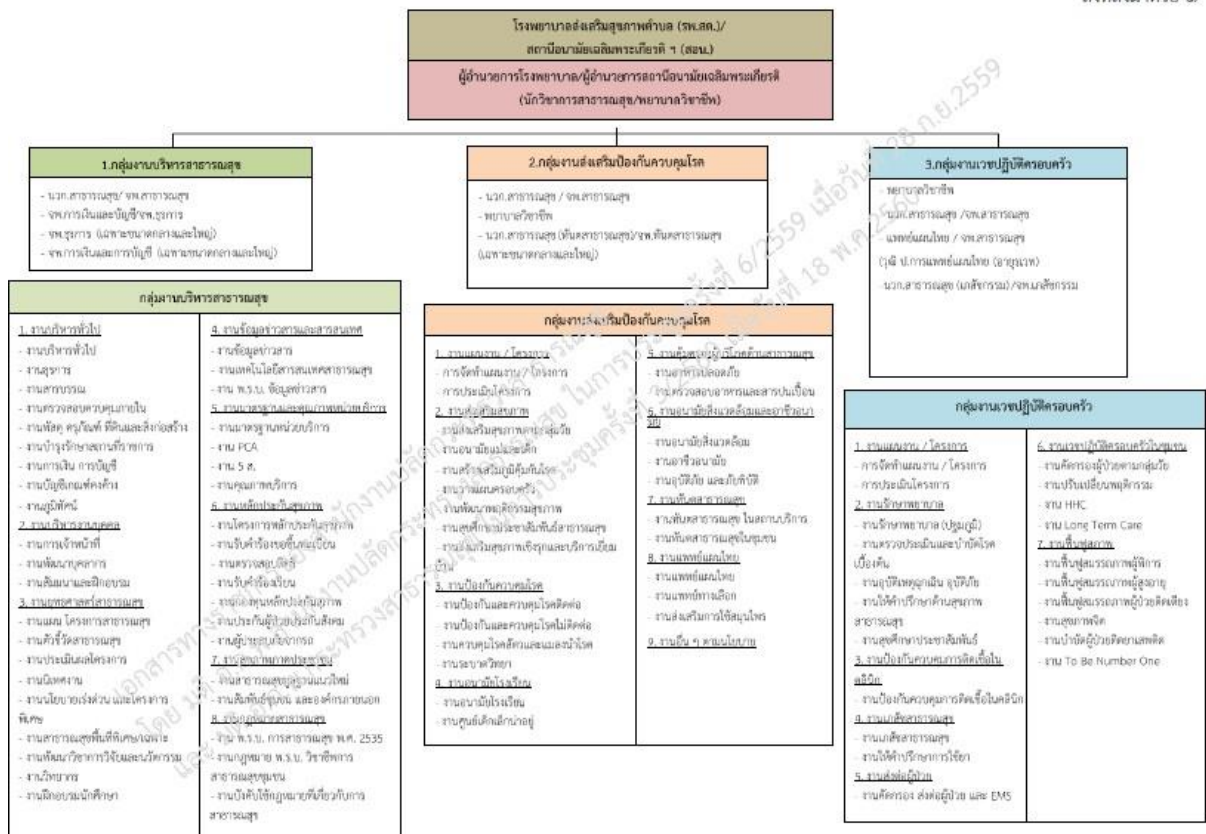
โรงพยาบาลส่งเสริมสุขภาพตำบล (รพ.สต.)/
สถานีอนามัยเฉลิมพระเกียรติ ฯ (สอน.)

ผู้อำนวยการโรงพยาบาล/ผู้อำนวยการสถานีอนามัยเฉลิมพระเกียรติ
(นักวิชาการสาธารณสุข/พยาบาลวิชาชีพ)

1.กลุ่มงานบริหารสาธารณสุข
- นวก.สาธารณสุข / จพ.สาธารณสุข
- จพ.การเงินและบัญชี/จพ.ธุรการ
- จพ.ธุรการ (เฉพาะขนาดกลางและใหญ่)
- จพ.การเงินและการบัญชี (เฉพาะขนาดกลางและใหญ่)

2.กลุ่มงานส่งเสริมป้องกันควบคุมโรค
- นวก.สาธารณสุข / จพ.สาธารณสุข
- พยาบาลวิชาชีพ
- นวก.สาธารณสุข (ทันตสาธารณสุข)/จพ.ทันตสาธารณสุข (เฉพาะขนาดกลางและใหญ่)

3.กลุ่มงานเวชปฏิบัติครอบครัว
- พยาบาลวิชาชีพ
- นวก.สาธารณสุข /จพ.สาธารณสุข
- แพทย์แผนไทย / จพ.สาธารณสุข
(วุฒิ ป.การแพทย์แผนไทย (อายุรเวท)
- นวก.สาธารณสุข (เภสัชกรรม) /จพ.เภสัชกรรม

กลุ่มงานบริหารสาธารณสุข

1. งานบริหารทั่วไป
- งานบริหารทั่วไป
- งานธุรการ
- งานสารบรรณ
- งานตรวจสอบควบคุมภายใน
- งานพัสดุ ครุภัณฑ์ ที่ดินและสิ่งก่อสร้าง
- งานบำรุงรักษาสถานที่ยานพาหนะ
- งานการเงิน การบัญชี
- งานบัญชีเกณฑ์คงค้าง
- งานรูปภัณฑ์
2. งานบริหารงานบุคคล
- งานการเจ้าหน้าที่
- งานพัฒนาบุคลากร
- งานสัมมนาและฝึกอบรม
3. งานยุทธศาสตร์สาธารณสุข
- งานแผน โครงการสาธารณสุข
- งานตัวชี้วัดสาธารณสุข
- งานประเมินผลโครงการ
- งานนิเทศงาน
- งานนโยบายเร่งด่วน และโครงการพิเศษ
- งานสาธารณสุขพื้นที่พิเศษเฉพาะ
- งานพัฒนาวิชาการวิจัยและนวัตกรรม
- งานวิชาการ
- งานฝึกอบรมนักศึกษา

4. งานข้อมูลข่าวสารและสารสนเทศ
- งานข้อมูลข่าวสาร
- งานเทคโนโลยีสารสนเทศสาธารณสุข
- งาน พ.ร.บ. ข้อมูลข่าวสาร
5. งานมาตรฐานและคุณภาพหน่วยบริการ
- งานมาตรฐานหน่วยบริการ
- งาน PCA
- งาน 5 ส.
- งานคุณภาพบริการ
6. งานหลักประกันสุขภาพ
- งานโครงการหลักประกันสุขภาพ
- งานรับคำร้องขอขึ้นทะเบียน
- งานตรวจสอบสิทธิ
- งานรับคำร้องเรียน
- งานกองทุนหลักประกันสุขภาพ
- งานประกันสุขภาพบริการสังคม
- งานผู้ประสบภัยจากรถ
7. งานสุขภาพภาคประชาชน
- งานสาธารณสุขมูลฐานแนวใหม่
- งานสัมพันธ์ชุมชน และองค์กรภายนอก
8. งานกฎหมายสาธารณสุข
- งาน พ.ร.บ. การสาธารณสุข พ.ศ. 2535
- งานกฎหมาย พ.ร.บ. วิชาชีพการสาธารณสุขชุมชน
- งานบังคับใช้กฎหมายที่เกี่ยวกับการสาธารณสุข

กลุ่มงานส่งเสริมป้องกันควบคุมโรค

1. งานแผนงาน / โครงการ
- การจัดทำแผนงาน / โครงการ
- การประเมินโครงการ
2. งานส่งเสริมสุขภาพ
- งานส่งเสริมสุขภาพทุกกลุ่มวัย
- งานอนามัยแม่และเด็ก
- งานสร้างเสริมภูมิคุ้มกันโรค
- งานวางแผนครอบครัว
- งานพัฒนาพฤติกรรมสุขภาพ
- งานสุขศึกษาประชาสัมพันธ์สาธารณสุข
- งานส่งเสริมสุขภาพเชิงรุกและบริการเยี่ยมบ้าน
3. งานป้องกันควบคุมโรค
- งานป้องกันและควบคุมโรคติดต่อ
- งานป้องกันและควบคุมโรคไม่ติดต่อ
- งานควบคุมโรคสัตว์และแมลงนำโรค
- งานระบาดวิทยา
4. งานอนามัยโรงเรียน
- งานอนามัยโรงเรียน
- งานศูนย์เด็กเล็กน่าอยู่

5. งานคุ้มครองผู้บริโภคด้านสาธารณสุข
- งานอาหารปลอดภัย
- งานตรวจสอบอาหารและสารปนเปื้อน
6. งานอนามัยสิ่งแวดล้อมและอาชีวอนามัย
- งานอนามัยสิ่งแวดล้อม
- งานอาชีวอนามัย
- งานอุบัติภัย และภัยพิบัติ
7. งานทันตสาธารณสุข
- งานทันตสาธารณสุข ในสถานบริการ
- งานทันตสาธารณสุขในชุมชน
8. งานแพทย์แผนไทย
- งานแพทย์แผนไทย
- งานแพทย์ทางเลือก
- งานส่งเสริมการใช้สมุนไพร
9. งานอื่น ๆ ตามนโยบาย

กลุ่มงานเวชปฏิบัติครอบครัว

1. งานแผนงาน / โครงการ
- การจัดทำแผนงาน / โครงการ
- การประเมินโครงการ
2. งานรักษาพยาบาล
- งานรักษาพยาบาล (ปฐมภูมิ)
- งานตรวจประเมินและบำบัดโรคเบื้องต้น
- งานอุบัติเหตุฉุกเฉิน อุบัติภัย
- งานให้คำปรึกษาด้านสุขภาพสาธารณสุข
- งานสุขศึกษาประชาสัมพันธ์
3. งานป้องกันควบคุมการติดเชื้อในคลินิก
- งานป้องกันควบคุมการติดเชื้อในคลินิก
4. งานเภสัชสาธารณสุข
- งานเภสัชสาธารณสุข
- งานให้คำปรึกษาการใช้ยา
5. งานส่งต่อผู้ป่วย
- งานคัดกรอง ส่งต่อผู้ป่วย และ EMS

6. งานเวชปฏิบัติครอบครัวในชุมชน
- งานคัดกรองผู้ป่วยตามกลุ่มวัย
- งานปรับเปลี่ยนพฤติกรรม
- งาน HHC
- งาน Long Term Care
7. งานฟื้นฟูสุขภาพ
- งานฟื้นฟูสมรรถภาพผู้พิการ
- งานฟื้นฟูสมรรถภาพผู้สูงอายุ
- งานฟื้นฟูสมรรถภาพผู้ป่วยติดเตียง
- งานสุขภาพจิต
- งานบำบัดผู้ป่วยติดยาเสพติด
- งาน To Be Number One

เอกสารทางราชการ สำนักงานปลัดกระทรวงสาธารณสุข ในการประชุมครั้งที่ 6/2559 เมื่อวันที่ 28 ก.ย.2559 โดย มติ อ.ก.พ. สำนักงานปลัดกระทรวงสาธารณสุข ประชุมครั้งที่ 18 พ.ค.2560